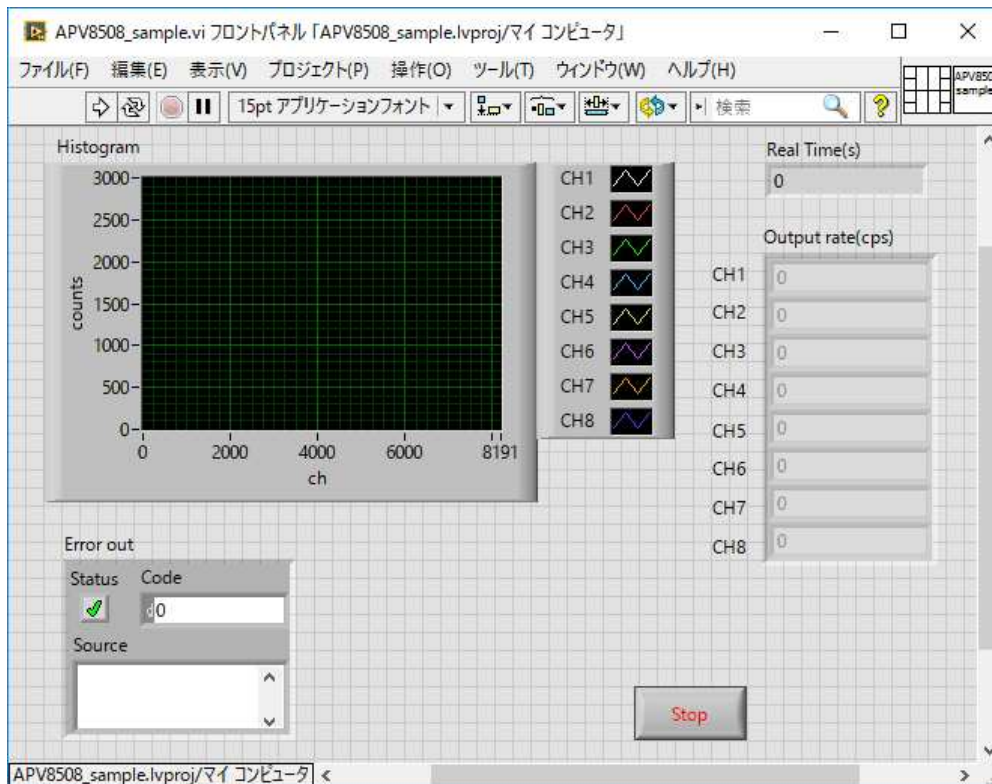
APV8508_sample.vi フロントパネル「APV8508_sample.lvproj/マイ コンピュータ」

ファイル(F) 編集(E) 表示(V) プロジェクト(P) 操作(O) ツール(T) ウィンドウ(W) ヘルプ(H)

15pt アプリケーションフォント 検索

APV850 sample

Histogram

3000
2500
2000
1500
1000
500
0
counts
0 2000 4000 6000 8191
ch

CH1
CH2
CH3
CH4
CH5
CH6
CH7
CH8

Real Time(s)
0

Output rate(cps)

| | |
|---|---|
| CH1 | 0 |
| CH2 | 0 |
| CH3 | 0 |
| CH4 | 0 |
| CH5 | 0 |
| CH6 | 0 |
| CH7 | 0 |
| CH8 | 0 |

Error out
Status Code
0
Source

Stop

APV8508_sample.lvproj/マイ コンピュータ